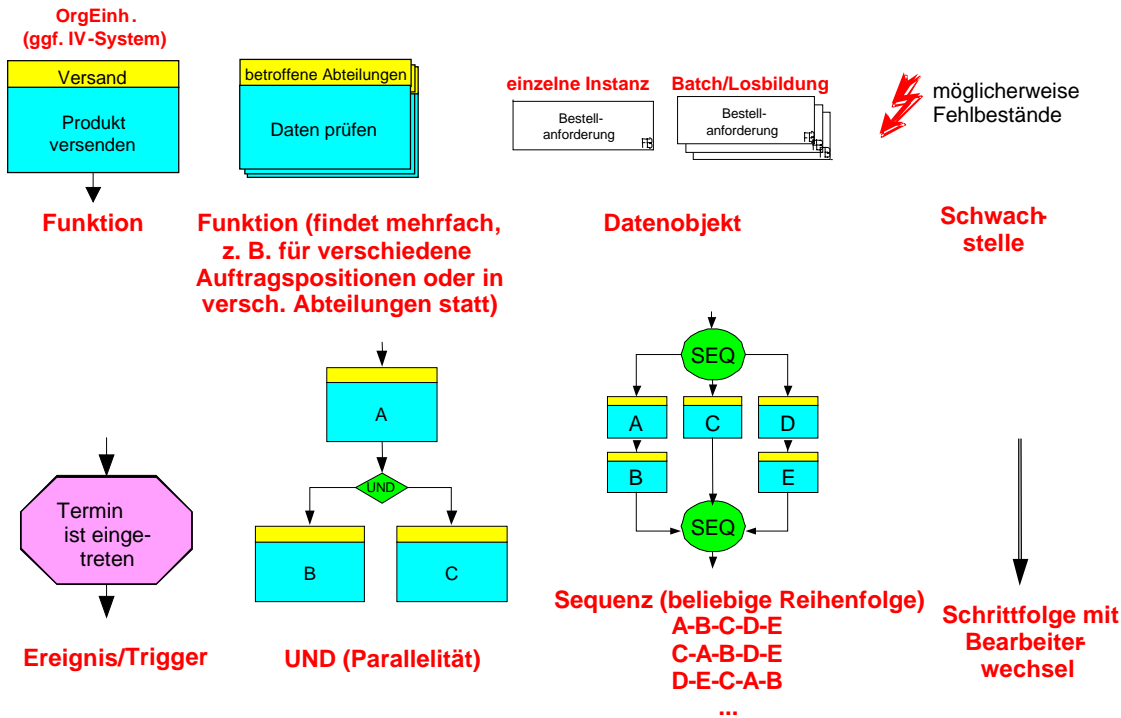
OrgEinh.
(ggf. IV-System)

Versand

Produkt versenden

Funktion

betroffene Abteilungen

Daten prüfen

Funktion (findet mehrfach, z. B. für verschiedene Auftragspositionen oder in versch. Abteilungen statt)

einzelne Instanz

Bestell-anforderung

FB

Batch/Losbildung

Bestell-anforderung

FB

FB

FB

Datenobjekt

möglicherweise Fehlbestände

Schwachstelle

Termin ist eingetreten

Ereignis/Trigger

A

UND

B

C

UND (Parallelität)

SEQ

A

C

D

B

E

SEQ

Sequenz (beliebige Reihenfolge)
A-B-C-D-E
C-A-B-D-E
D-E-C-A-B
...

Schrittfolge mit Bearbeiterwechsel